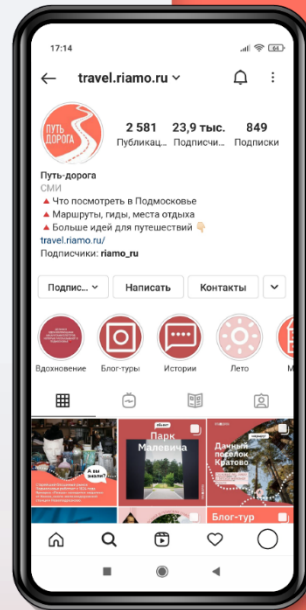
17:14

travel.riamo.ru

ПУТЬ ДОРОГА

2 581 Публикац...
23,9 тыс. Подписчи...
849 Подписки

Путь-дорога
СМИ
▲ Что посмотреть в Подмосковье
▲ Маршруты, гиды, места отдыха
▲ Больше идей для путешествий 👇
travel.riamo.ru/
Подписчики: riamo_ru

Подпис... Написать Контакты

Вдохновение Блог-туры Истории Лето М

А вы знали?

Парк Малевича

Дачный поселок Кратово

Блог-тур